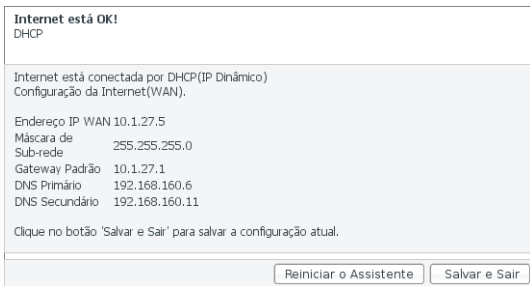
Internet está OK!
DHCP

Internet está conectada por DHCP(IP Dinâmico)
Configuração da Internet(WAN).

| | |
|---|---|
| Endereço IP WAN | 10.1.27.5 |
| Máscara de Sub-rede | 255.255.255.0 |
| Gateway Padrão | 10.1.27.1 |
| DNS Primário | 192.168.160.6 |
| DNS Secundário | 192.168.160.11 |

Clique no botão 'Salvar e Sair' para salvar a configuração atual.

Reiniciar o Assistente
Salvar e Sair